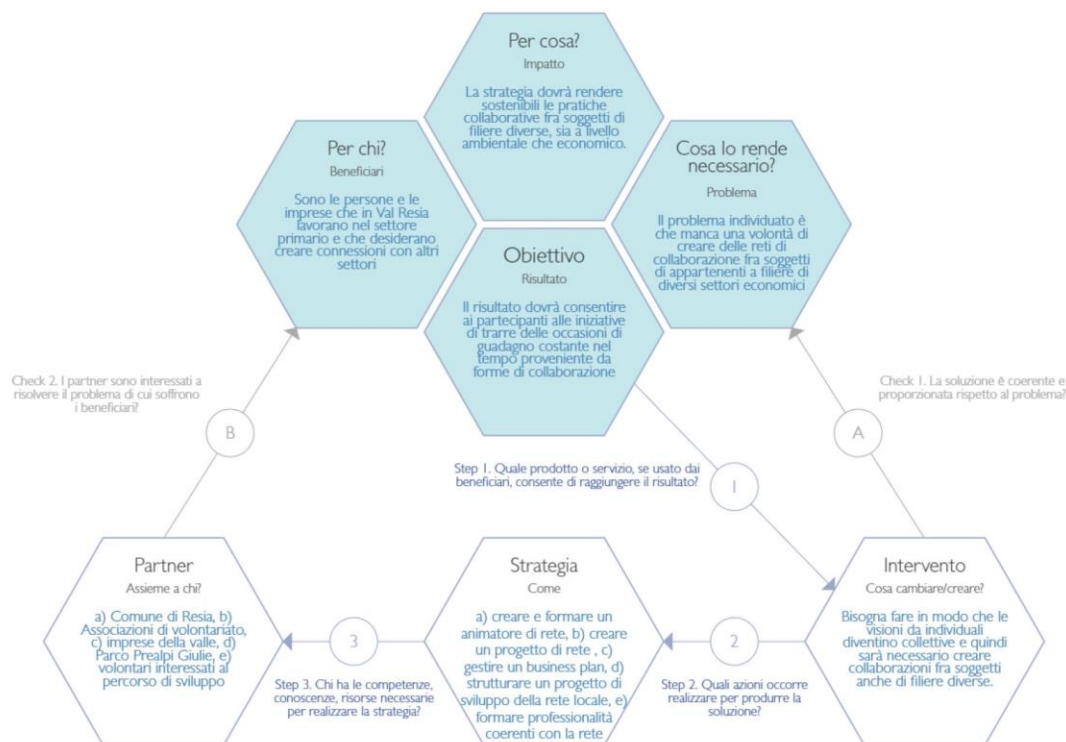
Per cosa?
Impatto
La strategia dovrà rendere sostenibili le pratiche collaborative fra soggetti di filiere diverse, sia a livello ambientale che economico.

Per chi?
Beneficiari
Sono le persone e le imprese che in Val Resia favorano nel settore primario e che desiderano creare connessioni con altri settori

Cosa lo rende necessario?
Problema
Il problema individuato è che manca una volontà di creare delle reti di collaborazione fra soggetti di appartenenti a filiere di diversi settori economici

Obiettivo
Risultato
Il risultato dovrà consentire ai partecipanti alle iniziative di trarre delle occasioni di guadagno costante nel tempo proveniente da forme di collaborazione

Check 2. I partner sono interessati a risolvere il problema di cui soffrono i beneficiari?

Check 1. La soluzione è coerente e proporzionata rispetto al problema?

B

A

Step 1. Quale prodotto o servizio, se usato dai beneficiari, consente di raggiungere il risultato?

1

Partner
Assieme a chi?
a) Comune di Resia, b) Associazioni di volontariato, c) imprese della valle, d) Parco Prealpi Giulie, e) volontari interessati al percorso di sviluppo

3

Step 3. Chi ha le competenze, conoscenze, risorse necessarie per realizzare la strategia?

Strategia
Come
a) creare e formare un animatore di rete, b) creare un progetto di rete , c) gestire un business plan, d) strutturare un progetto di sviluppo della rete locale, e) formare professionalità coerenti con la rete

2

Step 2. Quali azioni occorre realizzare per produrre la soluzione?

Intervento
Cosa cambiare/creare?
Bisogna fare in modo che le visioni da individuali diventino collettive e quindi sarà necessario creare collaborazioni fra soggetti anche di filiere diverse.